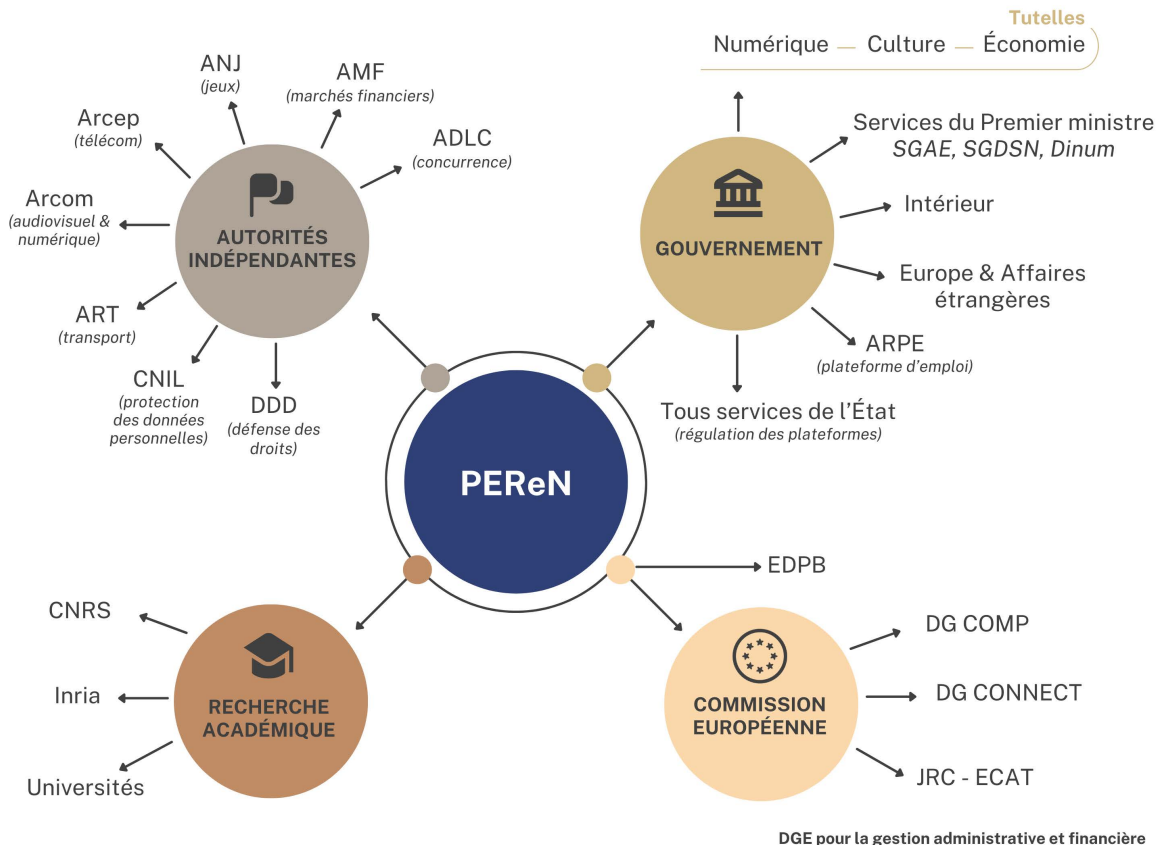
ANJ
(jeux)

AMF
(marchés financiers)

Arcep
(télécom)

ADLC
(concurrence)

Arcom
(audiovisuel & numérique)

AUTORITÉS INDÉPENDANTES

ART
(transport)

CNIL
(protection des données personnelles)

DDD
(défense des droits)

Tutelles
Numérique — Culture — Économie

Services du Premier ministre
SGAE, SGDSN, Dinum

GOUVERNEMENT

Intérieur

Europe & Affaires étrangères

ARPE
(plateforme d'emploi)

Tous services de l'État
(régulation des plateformes)

PEReN

EDPB

CNRS

Inria

Universités

RECHERCHE ACADÉMIQUE

COMMISSION EUROPÉENNE

DG COMP

DG CONNECT

JRC - ECAT

DGE pour la gestion administrative et financière